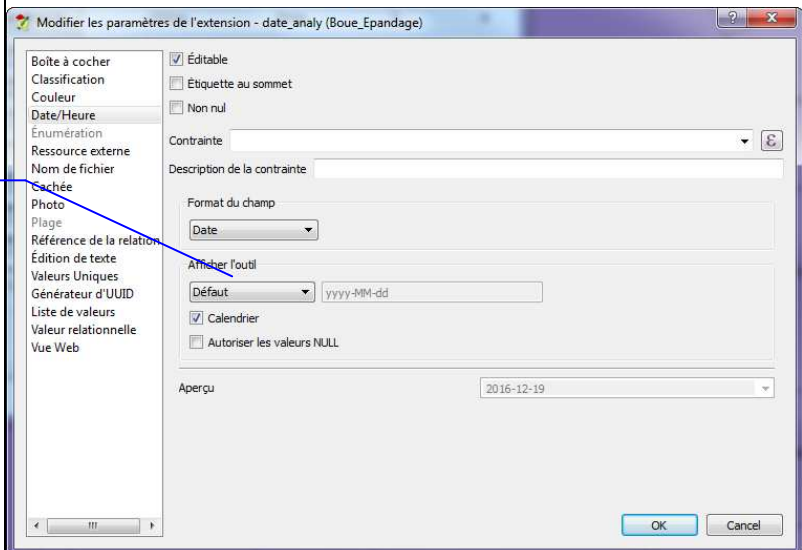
Modifier les paramètres de l'extension - date_analy (Boue_Epandage)

Boîte à cocher
Classification
Couleur
Date/Heure
Énumération
Ressource externe
Nom de fichier
Cachée
Photo
Plage
Référence de la relation
Édition de texte
Valeurs Uniques
Générateur d'UUID
Liste de valeurs
Valeur relationnelle
Vue Web

Éditable
Étiquette au sommet
Non nul

Contrainte
Description de la contrainte

Format du champ
Date

Afficher l'outil
Défaut
yyyy-MM-dd
Calendrier
Autoriser les valeurs NULL

Aperçu
2016-12-19

OK
Cancel